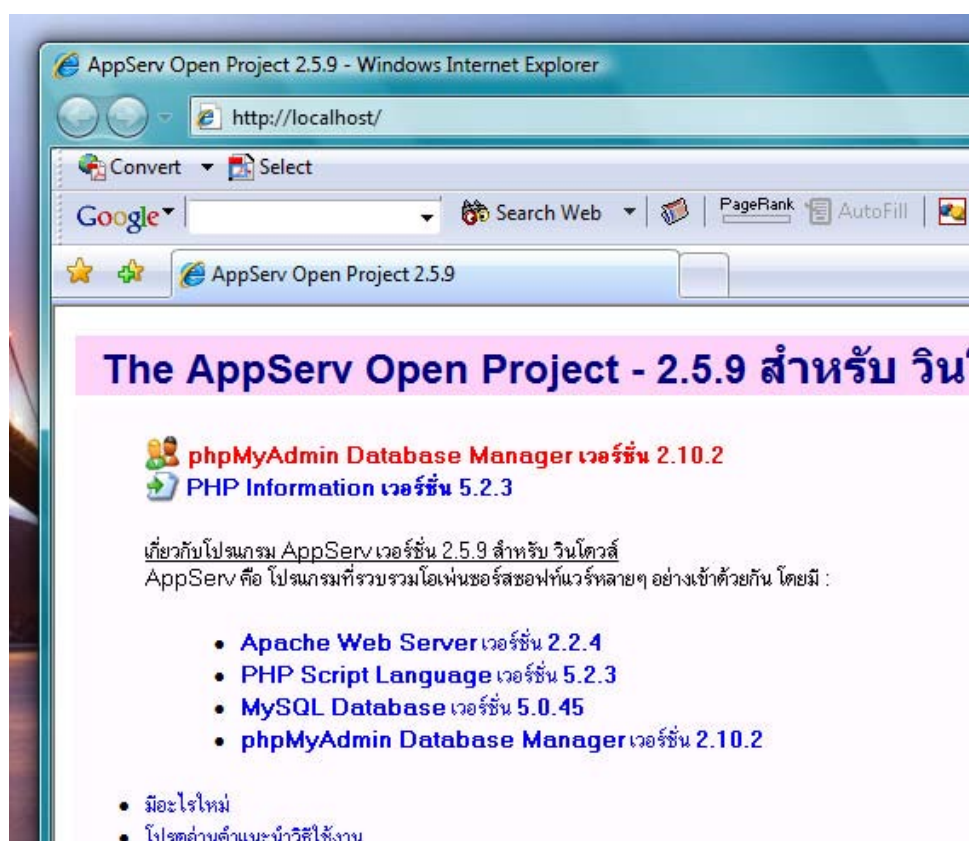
AppServ Open Project 2.5.9 - Windows Internet Explorer

http://localhost/

Convert ▾ Select

Google ▾ Search Web ▾ PageRank AutoFill

AppServ Open Project 2.5.9

The AppServ Open Project - 2.5.9 สำหรับ วิน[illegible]

phpMyAdmin Database Manager เวอร์ชั่น 2.10.2
PHP Information เวอร์ชั่น 5.2.3

เกี่ยวกับโปรแกรม AppServ เวอร์ชั่น 2.5.9 สำหรับ วินโดวส์
AppServ คือ โปรแกรมที่รวบรวมโอเพ่นซอร์สซอฟท์แวร์หลายๆ อย่างเข้าด้วยกัน โดยมี :

- Apache Web Server เวอร์ชั่น 2.2.4
- PHP Script Language เวอร์ชั่น 5.2.3
- MySQL Database เวอร์ชั่น 5.0.45
- phpMyAdmin Database Manager เวอร์ชั่น 2.10.2

- มีอะไรใหม่
- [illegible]